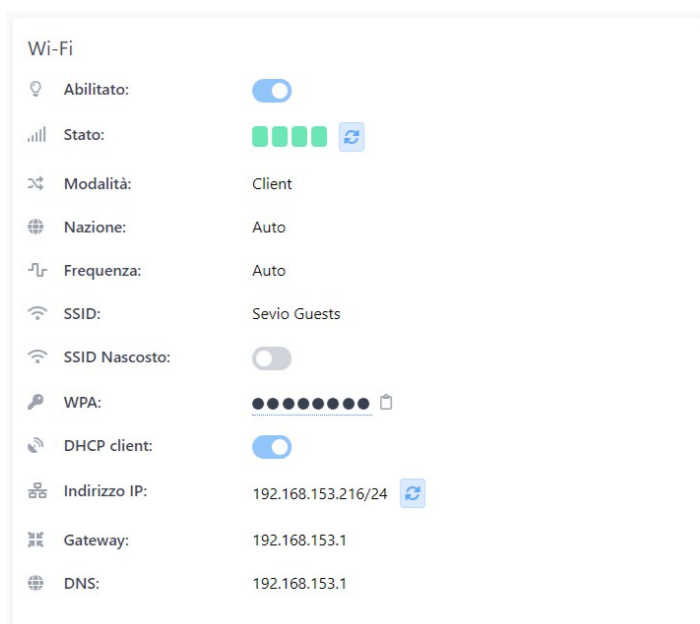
Wi-Fi

Abilitato:

Stato:

Modalità: Client

Nazione: Auto

Frequenza: Auto

SSID: Sevio Guests

SSID Nascosto:

WPA: ●●●●●●●●●

DHCP client:

Indirizzo IP: 192.168.153.216/24

Gateway: 192.168.153.1

DNS: 192.168.153.1